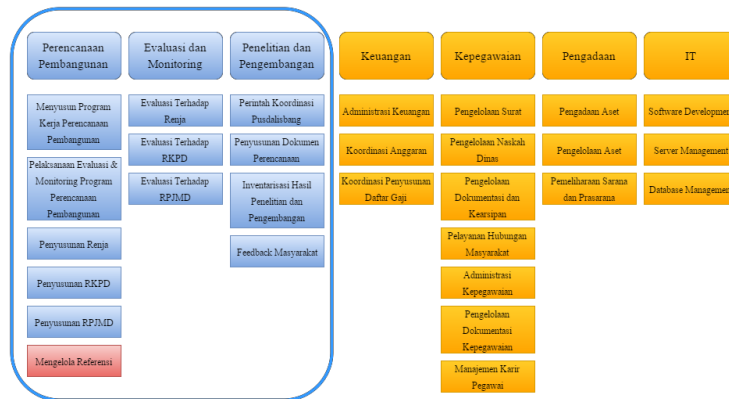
Perencanaan Pembangunan

Menyusun Program Kerja Perencanaan Pembangunan

Pelaksanaan Evaluasi & Monitoring Program Perencanaan Pembangunan

Penyusunan Renja

Penyusunan RKPD

Penyusunan RPJMD

Mengelola Referensi

Evaluasi dan Monitoring

Evaluasi Terhadap Renja

Evaluasi Terhadap RKPD

Evaluasi Terhadap RPJMD

Penelitian dan Pengembangan

Perintah Koordinasi Pusdalisbang

Penyusunan Dokumen Perencanaan

Inventarisasi Hasil Penelitian dan Pengembangan

Feedback Masyarakat

Keuangan

Administrasi Keuangan

Koordinasi Anggaran

Koordinasi Penyusunan Daftar Gaji

Kepegawaian

Pengelolaan Surat

Pengelolaan Naskah Dinas

Pengelolaan Dokumentasi dan Kearsipan

Pelayanan Hubungan Masyarakat

Administrasi Kepegawaian

Pengelolaan Dokumentasi Kepegawaian

Manajemen Karir Pegawai

Pengadaan

Pengadaan Aset

Pengelolaan Aset

Pemeliharaan Sarana dan Prasarana

IT

Software Developme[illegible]

Server Management

Database Manageme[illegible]